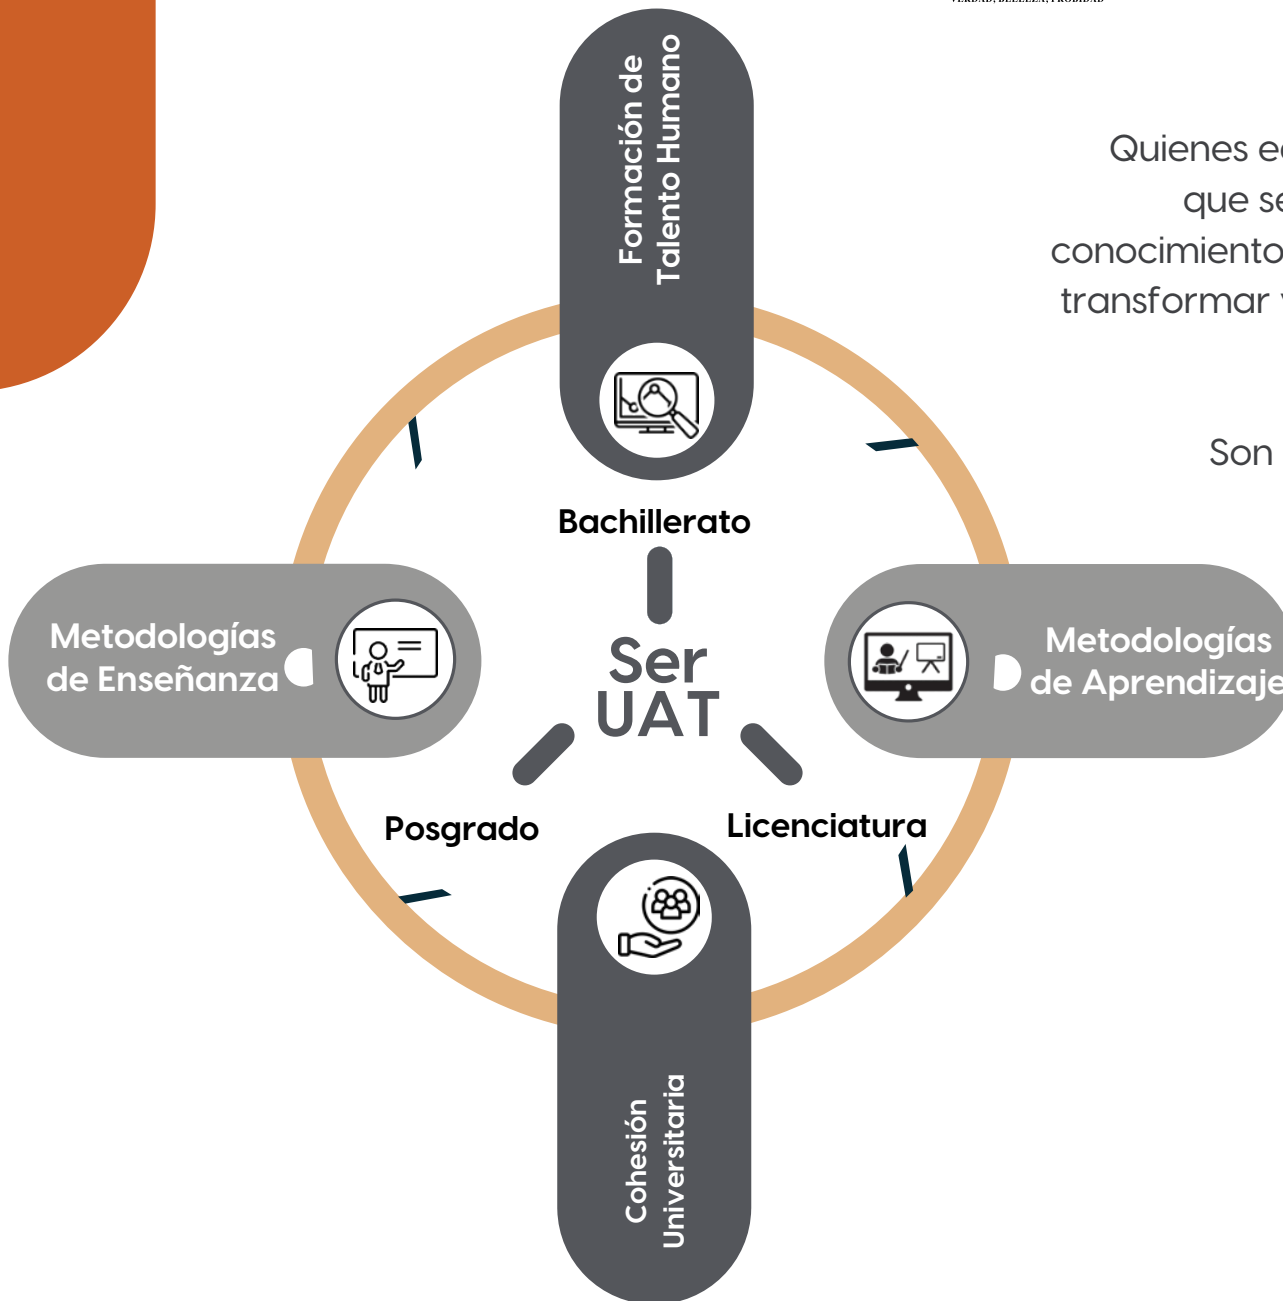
VERDAD, BELLEZA, PROBIDAD

Formación de Talento Humano

Quienes e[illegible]
que se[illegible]
conocimiento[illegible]
transformar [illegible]

Son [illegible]

Bachillerato

Metodologías de Enseñanza

Ser UAT

Metodologías de Aprendizaje

Posgrado

Licenciatura

Cohesión Universitaria